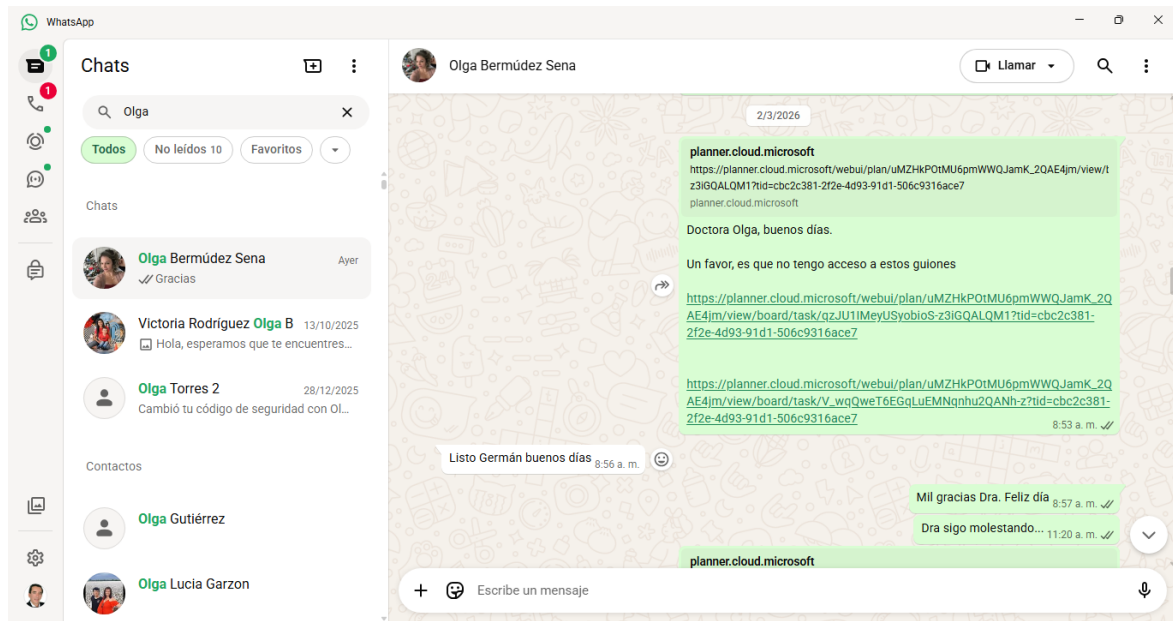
WhatsApp

1
1

Chats

Olga

Todos
No leídos 10
Favoritos

Chats

Olga Bermúdez Sena
Ayer
Gracias

Victoria Rodríguez Olga B
13/10/2025
Hola, esperamos que te encuentres...

Olga Torres 2
28/12/2025
Cambió tu código de seguridad con Ol...

Contactos

Olga Gutiérrez

Olga Lucia Garzon

Olga Bermúdez Sena
Llamar

2/3/2026

planner.cloud.microsoft
https://planner.cloud.microsoft/webui/plan/uMZHkPOtMU6pmWWQJamK_2QAE4jm/view/tz3iGQALQM1?tid=cbc2c381-2f2e-4d93-91d1-506c9316ace7
planner.cloud.microsoft

Doctora Olga, buenos días.

Un favor, es que no tengo acceso a estos guiones

https://planner.cloud.microsoft/webui/plan/uMZHkPOtMU6pmWWQJamK_2QAE4jm/view/board/task/qzJU1IMeyUSyobioS-z3iGQALQM1?tid=cbc2c381-2f2e-4d93-91d1-506c9316ace7

https://planner.cloud.microsoft/webui/plan/uMZHkPOtMU6pmWWQJamK_2QAE4jm/view/board/task/V_wqQweT6EGqLuEMNqnhu2QANh-z?tid=cbc2c381-2f2e-4d93-91d1-506c9316ace7
8:53 a. m.

Listo Germán buenos días 8:56 a. m.

Mil gracias Dra. Feliz día 8:57 a. m.

Dra sigo molestando... 11:20 a. m.

planner.cloud.microsoft

Escribe un mensaje